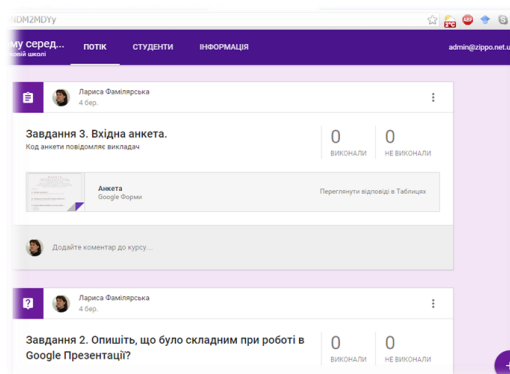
DM2MDYy

му серед...
вої школі

ПОТІК
СТУДЕНТИ
ІНФОРМАЦІЯ

admin@zippo.net.u

Лариса Фамілярська
4 бер.

Завдання 3. Вхідна анкета.
Код анкети повідомляє викладач

0
ВИКОНАЛИ

0
НЕ ВИКОНАЛИ

Анкета
Google Форми

Переглянути відповіді в Таблицях

Додайте коментар до курсу...

Лариса Фамілярська
4 бер.

Завдання 2. Опишіть, що було складним при роботі в Google Презентації?

0
ВИКОНАЛИ

0
НЕ ВИКОНАЛИ